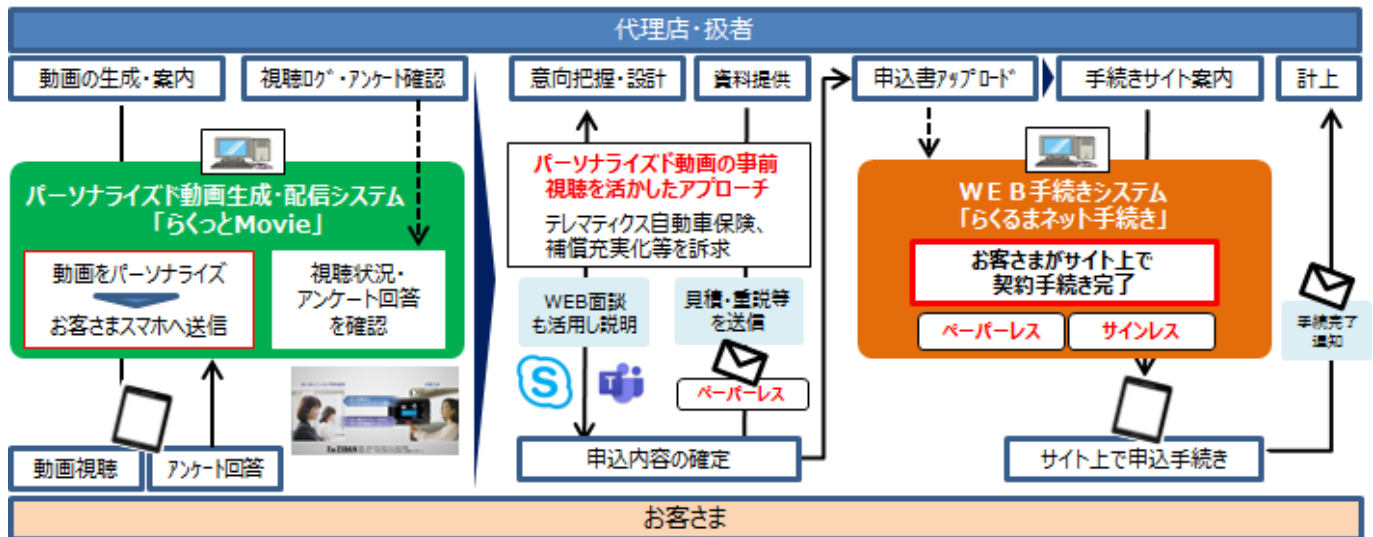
代理店・扱者

動画の生成・案内

視聴ログ・アンケート確認

パーソナライズド動画生成・配信システム
「らくっとMovie」

動画をパーソナライズ
お客さまスマホへ送信

視聴状況・
アンケート回答
を確認

動画視聴

アンケート回答

意向把握・設計

資料提供

パーソナライズド動画の事前
視聴を活かしたアプローチ

テレマティクス自動車保険、
補償充実化等を訴求

WEB面談
も活用し説明

見積・重説等
を送信

ペーパーレス

申込内容の確定

申込書アップロード

手続きサイト案内

計上

WEB手続きシステム
「らくるまネット手続き」

お客さまがサイト上で
契約手続き完了

ペーパーレス

サインレス

手続完了
通知

サイト上で申込手続き

お客さま